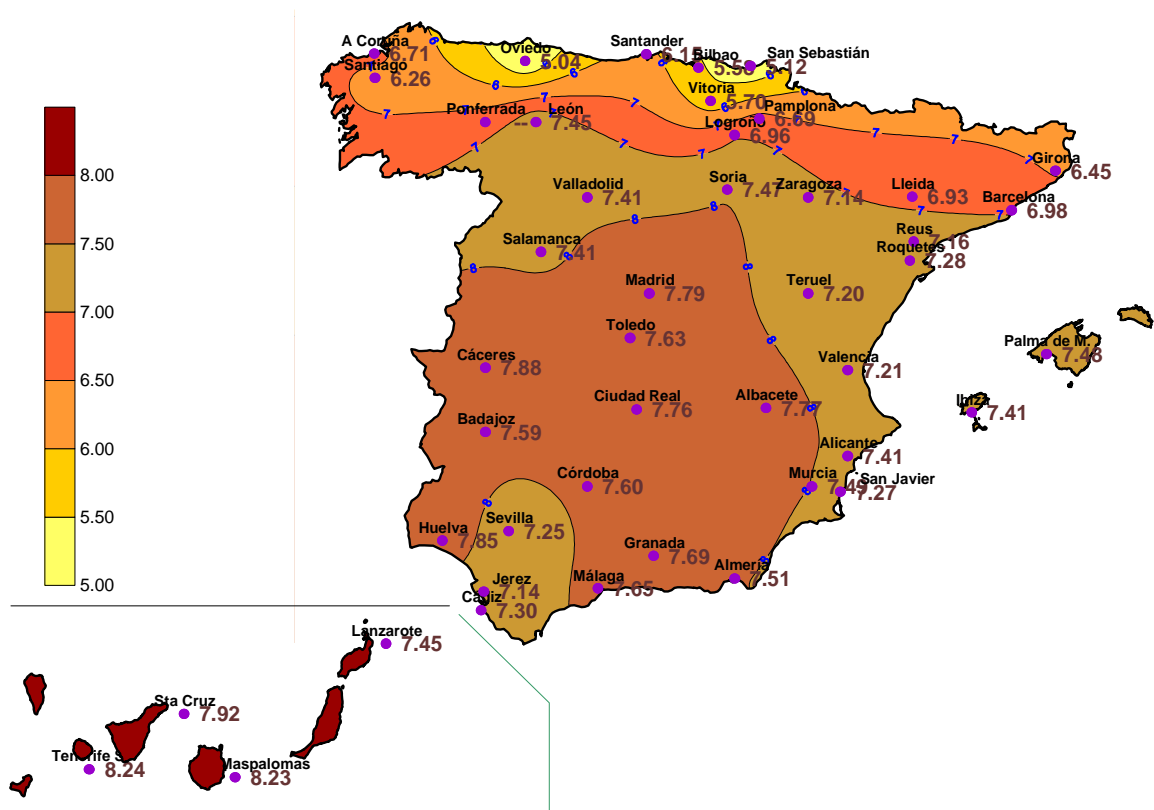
8.00
7.50
7.00
6.50
6.00
5.50
5.00

A Coruña 6.71
Santiago 6.26
Oviedo 5.04
Santander 6.15
Bilbao 5.58
San Sebastián 5.12
Vitoria 5.70
Pamplona 6.69
Logroño 6.96
Ponferrada
León 7.45
Girona 6.45
Valladolid 7.41
Soria 7.47
Zaragoza 7.14
Lleida 6.93
Barcelona 6.98
Reus 7.16
Roquetes 7.28
Salamanca 7.41
Madrid 7.79
Teruel 7.20
Toledo 7.63
Palma de M. 7.46
Cáceres 7.88
Valencia 7.21
Ibiza 7.41
Badajoz 7.59
Ciudad Real 7.76
Albacete 7.77
Alicante 7.41
Córdoba 7.60
Murcia 7.49
San Javier 7.27
Huelva 7.85
Sevilla 7.25
Granada 7.69
Almería 7.51
Jerez 7.14
Málaga 7.65
Cádiz 7.30
Lanzarote 7.45
Sta Cruz 7.92
Tenerife S 8.24
Maspalomas 8.23

6
6
6
6
6
6
7
7
7
7
7
7
7
7
7
7
8
8
8
8
8
8
8
8
8
8
8